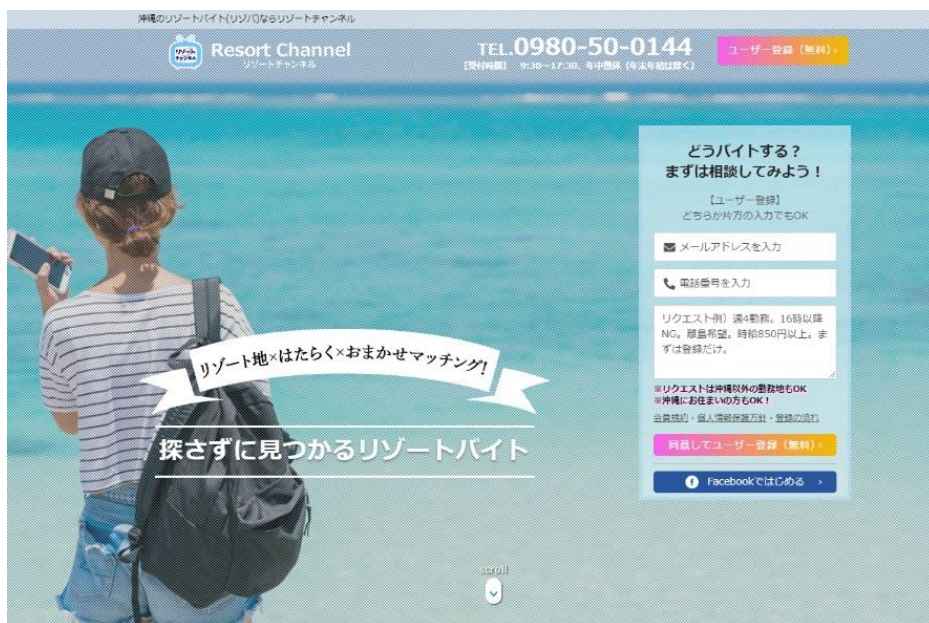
沖縄のリゾートバイト(リゾバ)ならリゾートチャンネル

Resort Channel
リゾートチャンネル

TEL.0980-50-0144
【受付時間】 9:30～17:30、年中無休（年末年始は除く）

ユーザー登録（無料）›

どうバイトする？
まずは相談してみよう！

【ユーザー登録】
どちらか片方の入力でもOK

メールアドレスを入力

電話番号を入力

リクエスト例）週4勤務。16時以降NG。離島希望。時給850円以上。まずは登録だけ。

※リクエストは沖縄以外の勤務地もOK
※沖縄にお住まいの方もOK！

会員規約・個人情報保護方針・登録の流れ

同意してユーザー登録（無料）›

Facebookではじめる ›

リゾート地×はたらく×おまかせマッチング！

探さずに見つかるリゾートバイト

scroll